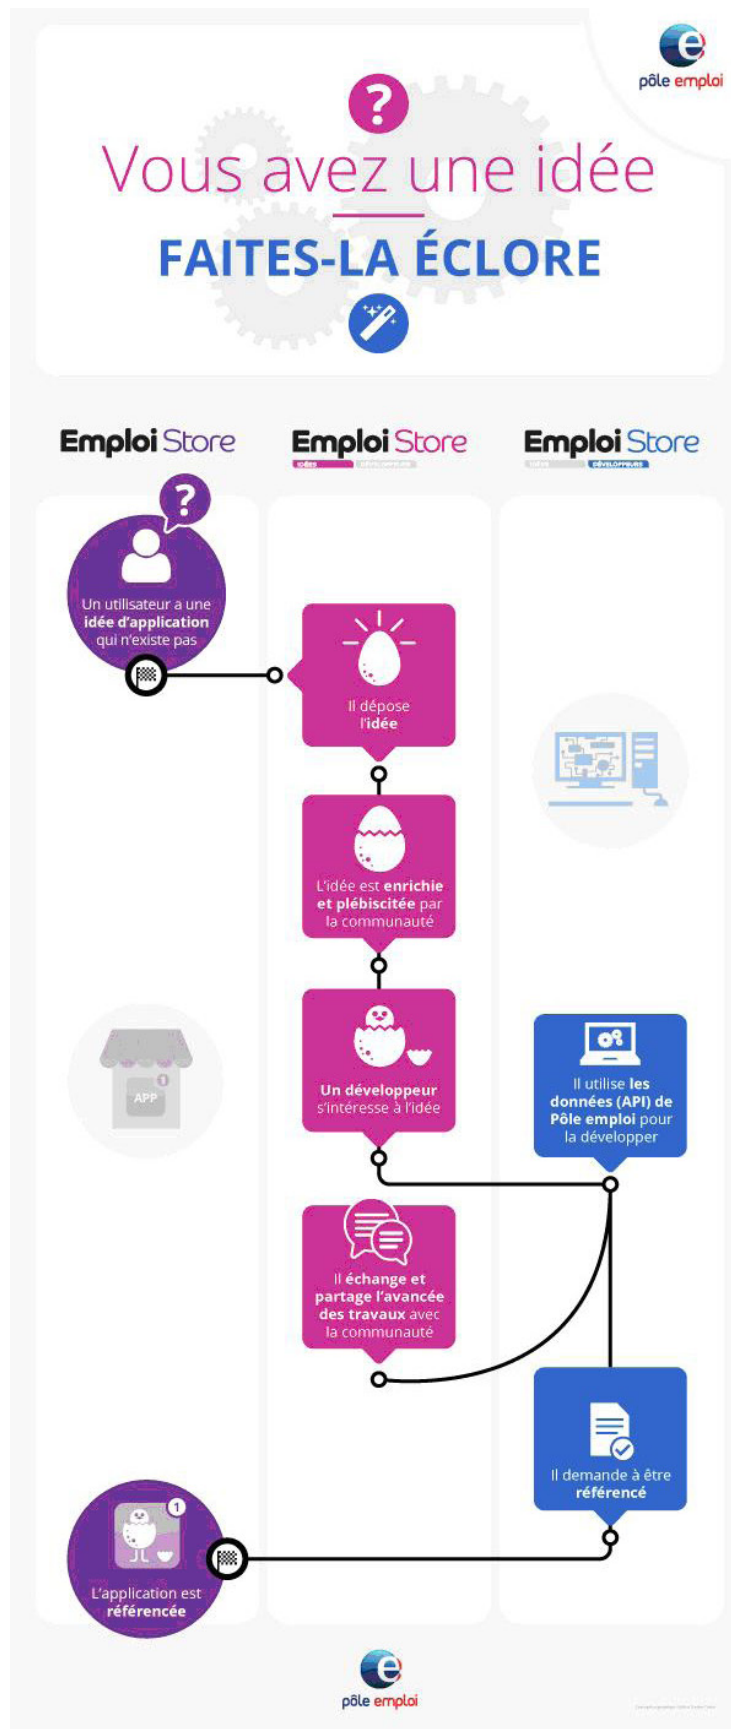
pôle emploi

?

Vous avez une idée

FAITES-LA ÉCLORE

Emploi Store

Emploi Store
IDÉES

Emploi Store
DÉVELOPPEURS

?

Un utilisateur a une idée d'application qui n'existe pas

Il dépose l'idée

L'idée est enrichie et plébiscitée par la communauté

Un développeur s'intéresse à l'idée

Il utilise les données (API) de Pôle emploi pour la développer

APP

Il échange et partage l'avancée des travaux avec la communauté

Il demande à être référencé

1

L'application est référencée

pôle emploi

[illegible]